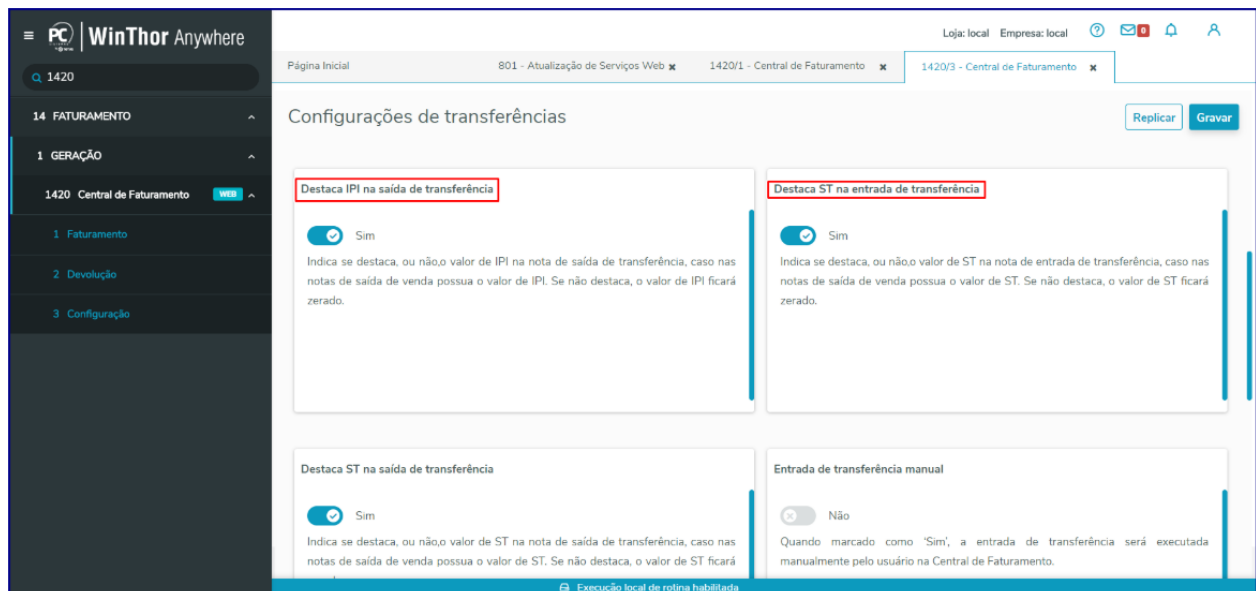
PC | WinThor Anywhere

1420

14 FATURAMENTO

1 GERAÇÃO

1420 Central de Faturamento WEB

1 Faturamento

2 Devolução

3 Configuração

Loja: local Empresa: local 0

Página Inicial | 801 - Atualização de Serviços Web | 1420/1 - Central de Faturamento | 1420/3 - Central de Faturamento

Configurações de transferências

Replicar Gravar

Destaca IPI na saída de transferência

Sim

Indica se destaca, ou não,o valor de IPI na nota de saída de transferência, caso nas notas de saída de venda possua o valor de IPI. Se não destaca, o valor de IPI ficará zerado.

Destaca ST na entrada de transferência

Sim

Indica se destaca, ou não,o valor de ST na nota de entrada de transferência, caso nas notas de saída de venda possua o valor de ST. Se não destaca, o valor de ST ficará zerado.

Destaca ST na saída de transferência

Sim

Indica se destaca, ou não,o valor de ST na nota de saída de transferência, caso nas notas de saída de venda possua o valor de ST. Se não destaca, o valor de ST ficará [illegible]

Entrada de transferência manual

Não

Quando marcado como 'Sim', a entrada de transferência será executada manualmente pelo usuário na Central de Faturamento.

Execução local de rotina habilitada